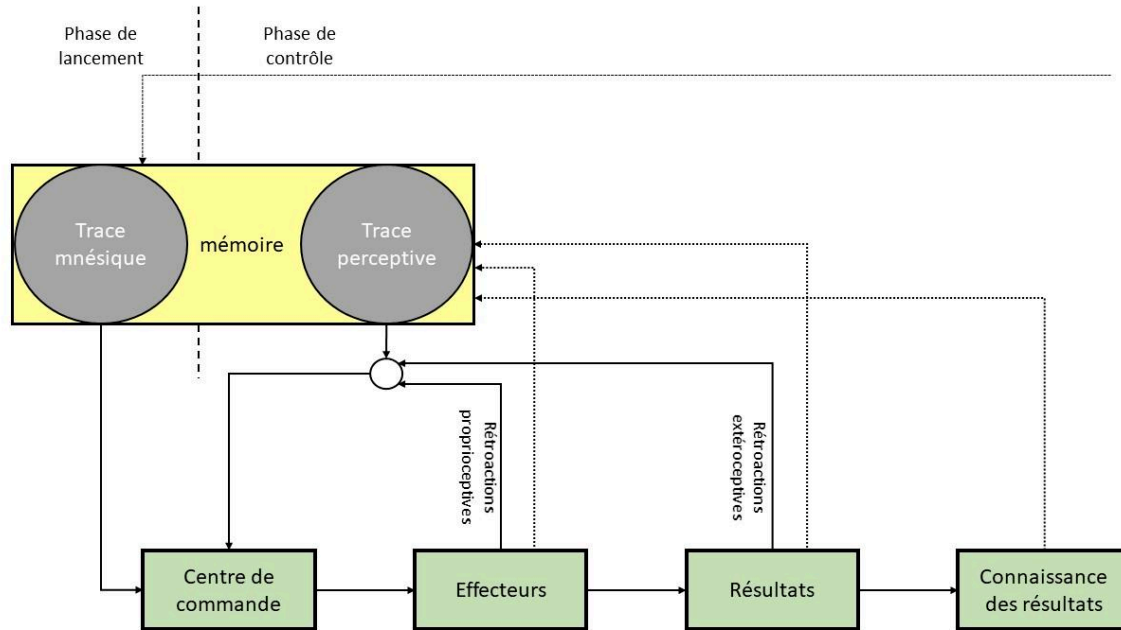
Phase de lancement

Phase de contrôle

Trace mnésique

mémoire

Trace perceptive

Rétroactions proprioceptives

Rétroactions extéroceptives

Centre de commande

Effecteurs

Résultats

Connaissance des résultats